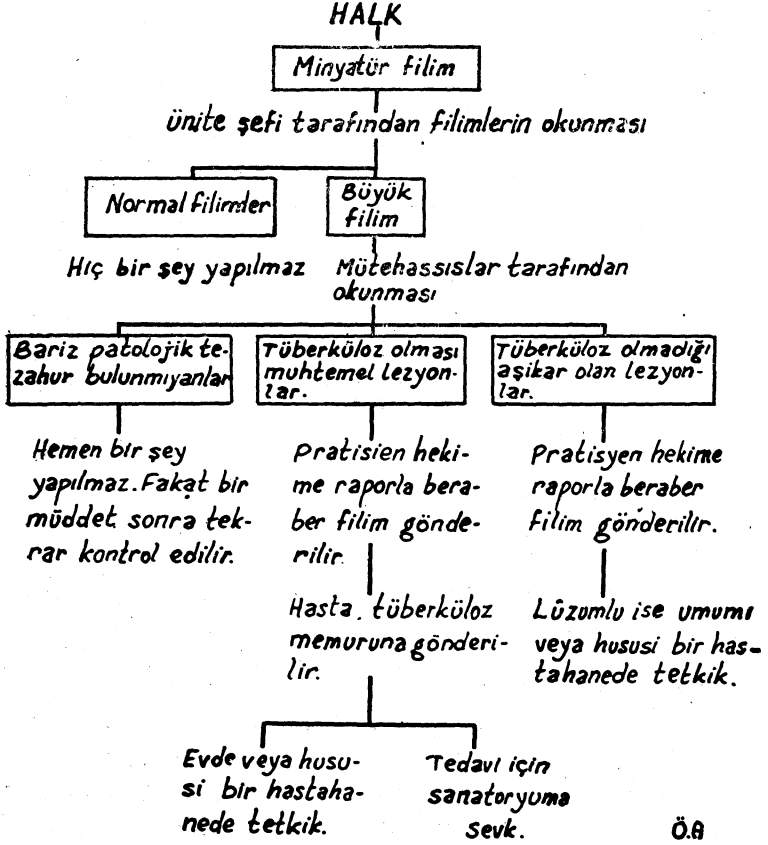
HALK

Minyatür filim

ünite şefi tarafından filimlerin okunması

Normal filimler

Büyük filim

Hiç bir şey yapılmaz

Mütehassıslar tarafından okunması

Bariz patolojik tezahur bulunmıyanlar

Tüberküloz olması muhtemel lezyonlar.

Tüberküloz olmadığı aşikar olan lezyonlar.

Hemen bir şey yapılmaz. Fakat bir müddet sonra tekrar kontrol edilir.

Pratisien hekime raporla beraber filim gönderilir.

Pratisyen hekime raporla beraber filim gönderilir.

Hasta. tüberküloz memuruna gönderilir.

Lüzumlu ise umumi veya hususi bir hastahanede tetkik.

Evde veya hususi bir hastahanede tetkik.

Tedavi için sanatoryuma sevk.

Ö.A